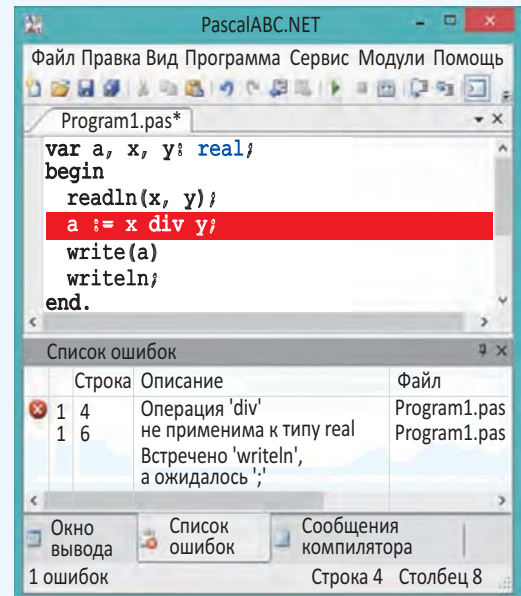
PascalABC.NET

Файл Правка Вид Программа Сервис Модули Помощь

Program1.pas*

var a, x, y: real;
begin
  readln(x, y);
  a := x div y;
  write(a)
  writeln;
end.

Список ошибок

| | | Строка | Описание | Файл |
|---|---|---|---|---|
| | 1 | 4 | Операция 'div' не применима к типу real | Program1.pas |
| | 1 | 6 | Встречено 'writeln', а ожидалось ';' | Program1.pas |

Окно вывода
Список ошибок
Сообщения компилятора

1 ошибок
Строка 4 Столбец 8